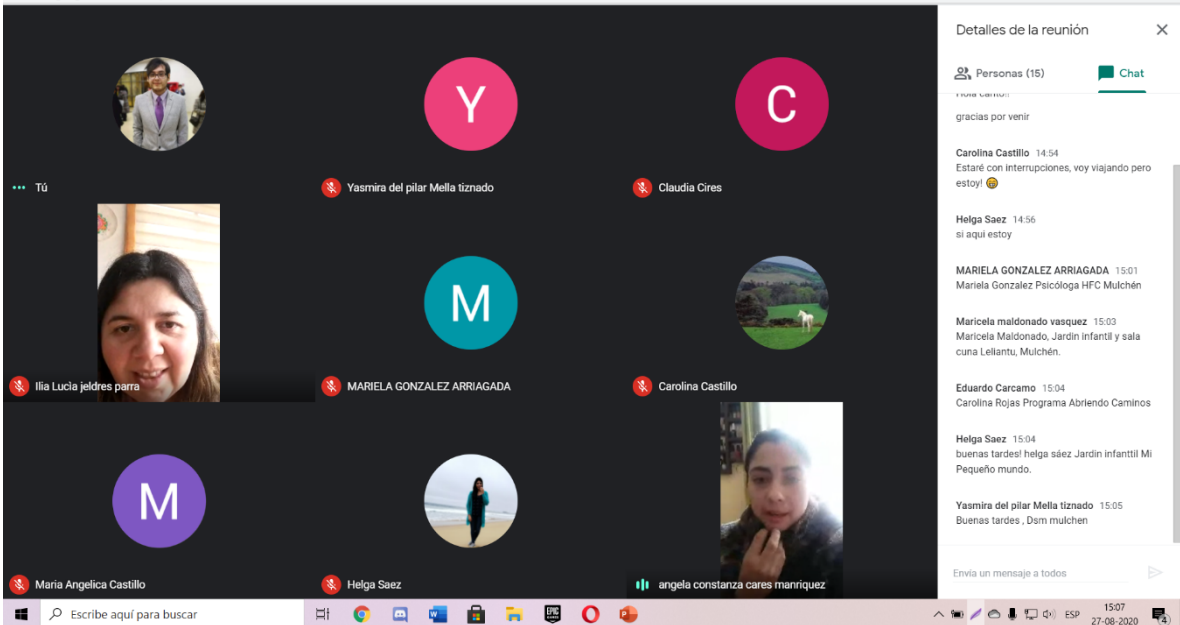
Y

C

Tú

Yasmira del pilar Mella tiznado

Claudia Cires

M

Ilia Lucia jeldres parra

MARIELA GONZALEZ ARRIAGADA

Carolina Castillo

M

Maria Angelica Castillo

Helga Saez

angela constanza cares manriquez

Detalles de la reunión

Personas (15)

Chat

Hola carito!!

gracias por venir

Carolina Castillo 14:54
Estaré con interrupciones, voy viajando pero estoy! 😁

Helga Saez 14:56
si aqui estoy

MARIELA GONZALEZ ARRIAGADA 15:01
Mariela Gonzalez Psicóloga HFC Mulchén

Maricela maldonado vasquez 15:03
Maricela Maldonado, Jardin infantil y sala cuna Leliantu, Mulchén.

Eduardo Carcamo 15:04
Carolina Rojas Programa Abriendo Caminos

Helga Saez 15:04
buenas tardes! helga sáez Jardin infanttil Mi Pequeño mundo.

Yasmira del pilar Mella tiznado 15:05
Buenas tardes , Dsm mulchen

Envía un mensaje a todos

Escribe aquí para buscar

EPIC GAMES

ESP

15:07
27-08-2020

4